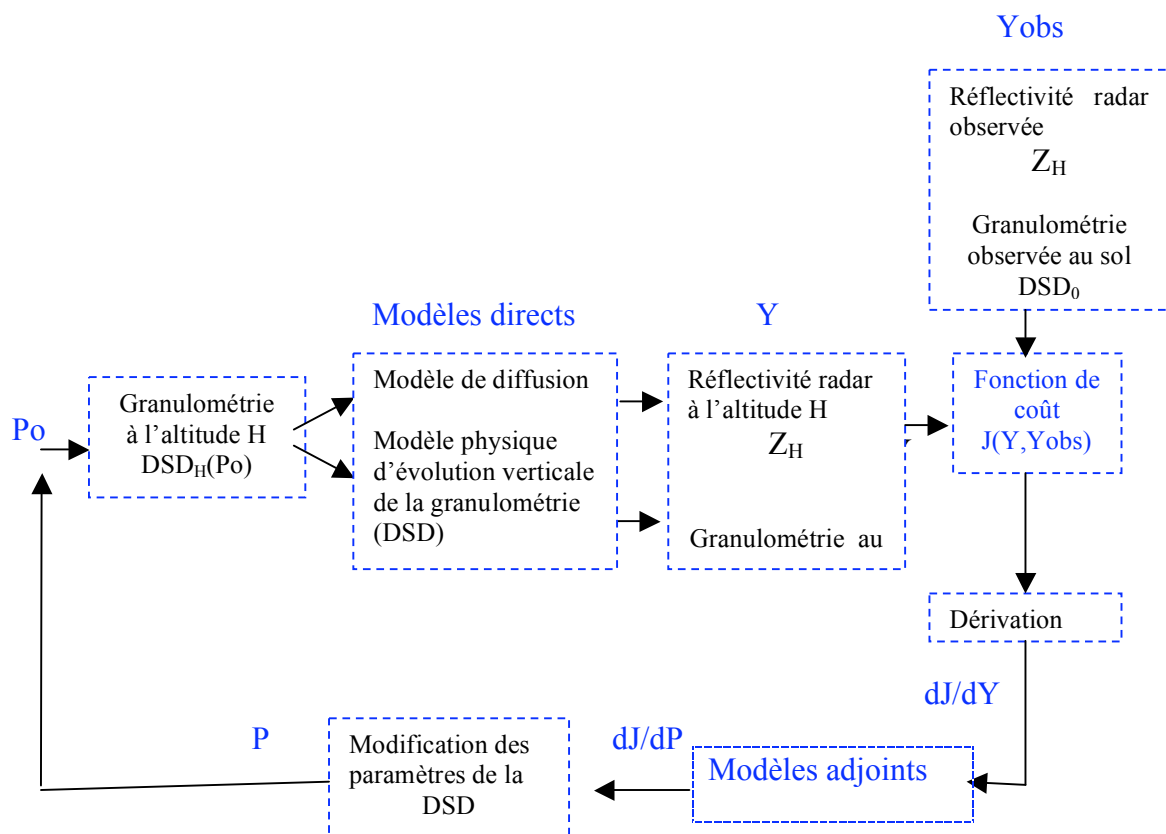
Yobs

Réflectivité radar observée
$Z_H$

Granulométrie observée au sol
$DSD_0$

Modèles directs

Y

Po

Granulométrie à l'altitude H
$DSD_H$(Po)

Modèle de diffusion

Modèle physique d'évolution verticale de la granulométrie (DSD)

Réflectivité radar à l'altitude H
$Z_H$

Granulométrie au

Fonction de coût
J(Y,Yobs)

Dérivation

dJ/dY

P

Modification des paramètres de la DSD

dJ/dP

Modèles adjoints